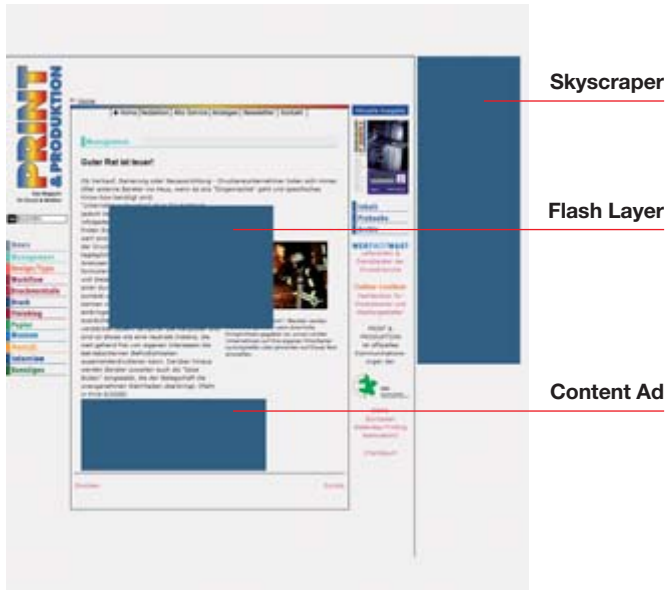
PRINT & PRODUKTION

Guter Rat ist teuer!

News
Management
Design/Type
Workflow
Druckvorstufe
Druck
Finishing
Papier
Business
Postfach
Interview
Anzeigen

Aktuelle Ausgabe

Inhalt
Probeabo

Skyscraper

Flash Layer

Content Ad